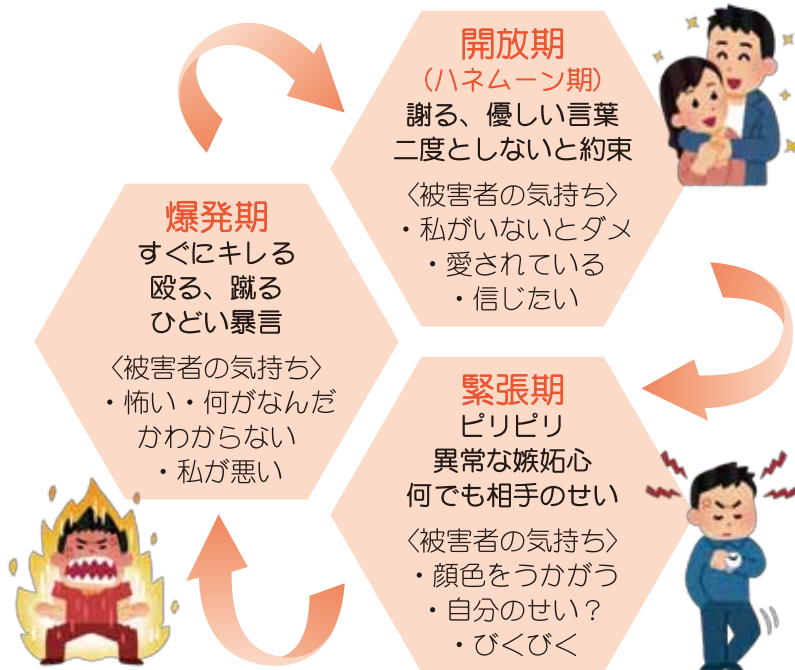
開放期
（ハネムーン期）
謝る、優しい言葉
二度としないと約束

〈被害者の気持ち〉
・私がいないとダメ
・愛されている
・信じたい

爆発期
すぐにキレる
殴る、蹴る
ひどい暴言

〈被害者の気持ち〉
・怖い・何がなんだかわからない
・私が悪い

緊張期
ピリピリ
異常な嫉妬心
何でも相手のせい

〈被害者の気持ち〉
・顔色をうかがう
・自分のせい？
・びくびく